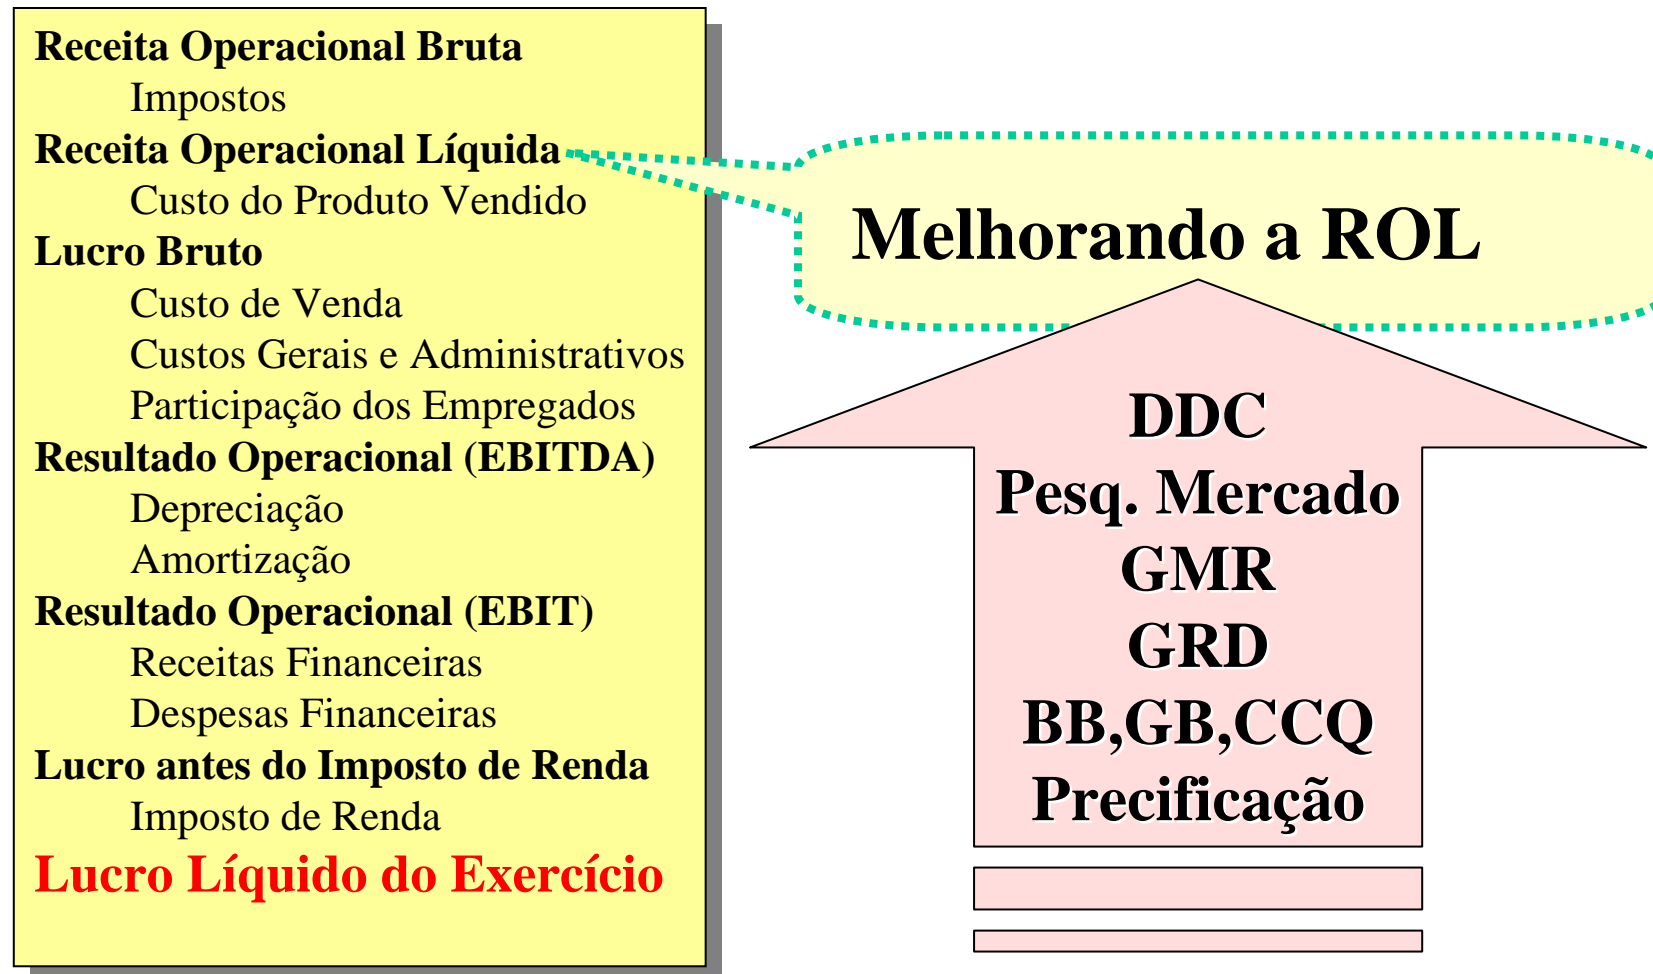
Receita Operacional Bruta

Impostos

Receita Operacional Líquida

Custo do Produto Vendido

Lucro Bruto

Custo de Venda

Custos Gerais e Administrativos

Participação dos Empregados

Resultado Operacional (EBITDA)

Depreciação

Amortização

Resultado Operacional (EBIT)

Receitas Financeiras

Despesas Financeiras

Lucro antes do Imposto de Renda

Imposto de Renda

Lucro Líquido do Exercício

Melhorando a ROL

DDC
Pesq. Mercado
GMR
GRD
BB,GB,CCQ
Precificação